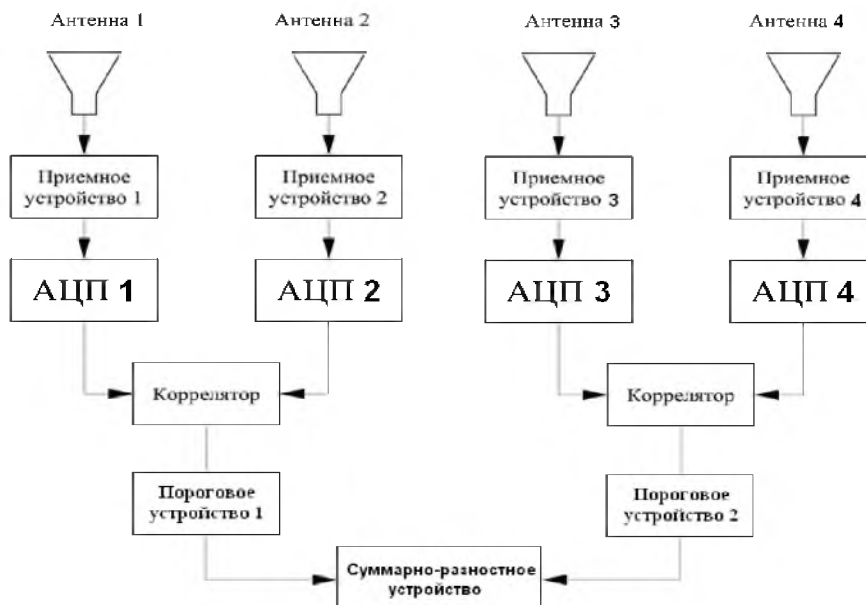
Антенна 1

Антенна 2

Антенна 3

Антенна 4

Приемное устройство 1

Приемное устройство 2

Приемное устройство 3

Приемное устройство 4

АЦП 1

АЦП 2

АЦП 3

АЦП 4

Коррелятор

Коррелятор

Пороговое устройство 1

Пороговое устройство 2

Суммарно-разностное устройство